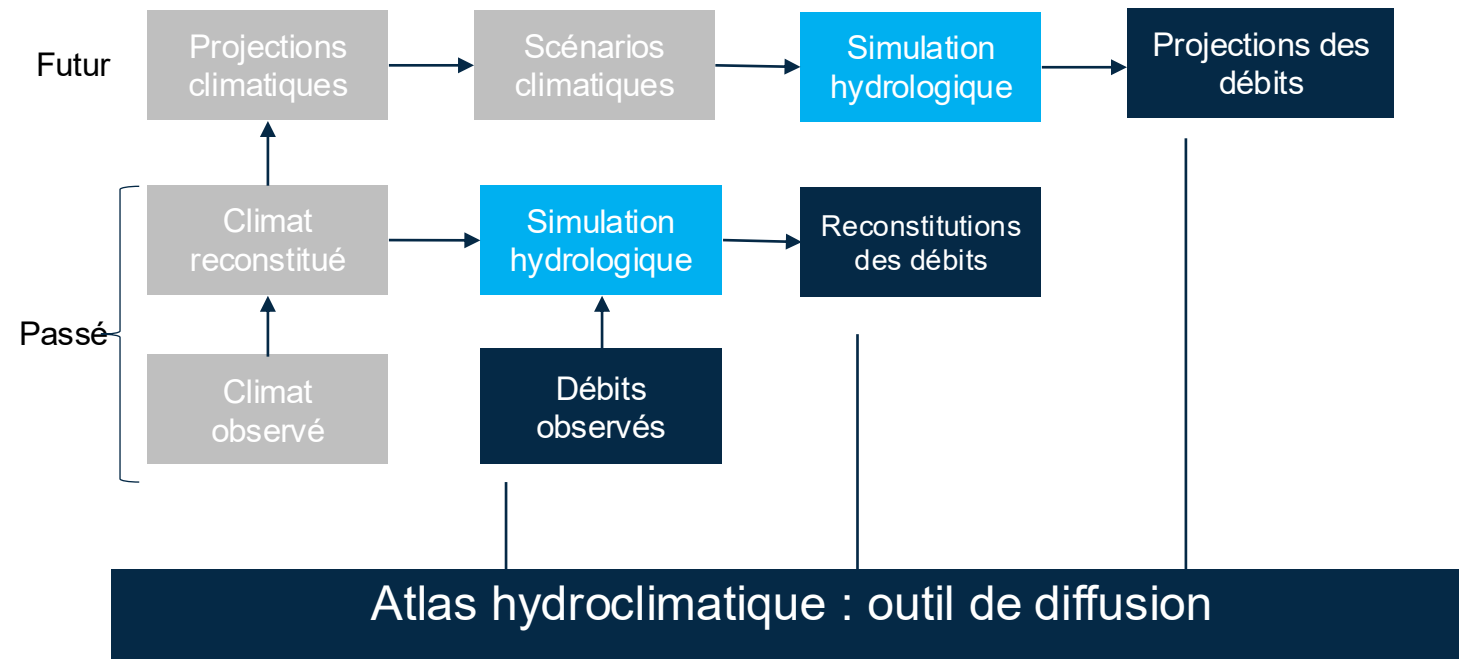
Futur

Projections climatiques

Scénarios climatiques

Simulation hydrologique

Projections des débits

Passé

Climat reconstitué

Simulation hydrologique

Reconstitutions des débits

Climat observé

Débits observés

Atlas hydroclimatique : outil de diffusion